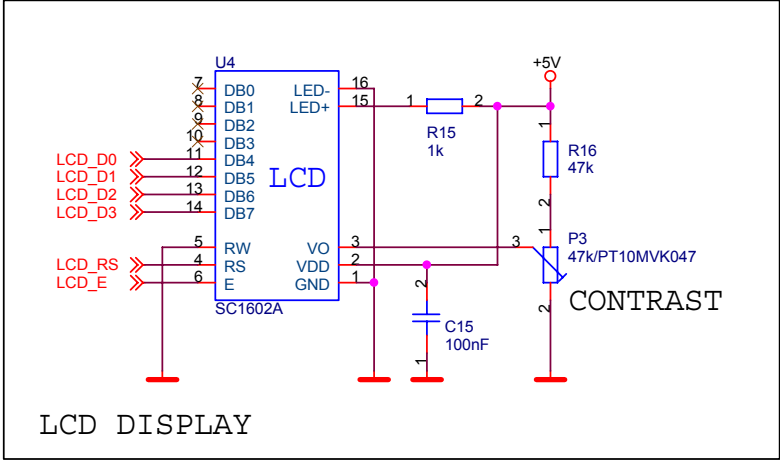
U4

7 DB0
8 DB1
9 DB2
10 DB3
LCD_D0 11 DB4
LCD_D1 12 DB5
LCD_D2 13 DB6
LCD_D3 14 DB7

LED- 16
LED+ 15

LCD

5 RW
LCD_RS 4 RS
LCD_E 6 E

VO 3
VDD 2
GND 1

SC1602A

+5V

1 R15 2
1k

1
R16
47k
2

3
P3
47k/PT10MVK047
1
CONTRAST
2

2
C15
100nF
1

LCD DISPLAY